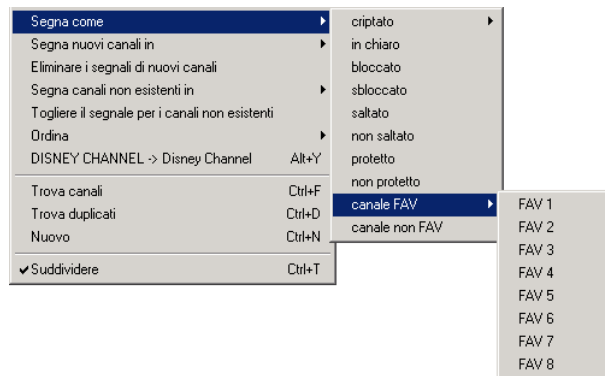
Segna come
Segna nuovi canali in
Eliminare i segnali di nuovi canali
Segna canali non esistenti in
Togliere il segnale per i canali non esistenti
Ordina
DISNEY CHANNEL -> Disney Channel Alt+Y
Trova canali Ctrl+F
Trova duplicati Ctrl+D
Nuovo Ctrl+N
✔Suddividere Ctrl+T

criptato
in chiaro
bloccato
sbloccato
saltato
non saltato
protetto
non protetto
canale FAV
canale non FAV

FAV 1
FAV 2
FAV 3
FAV 4
FAV 5
FAV 6
FAV 7
FAV 8